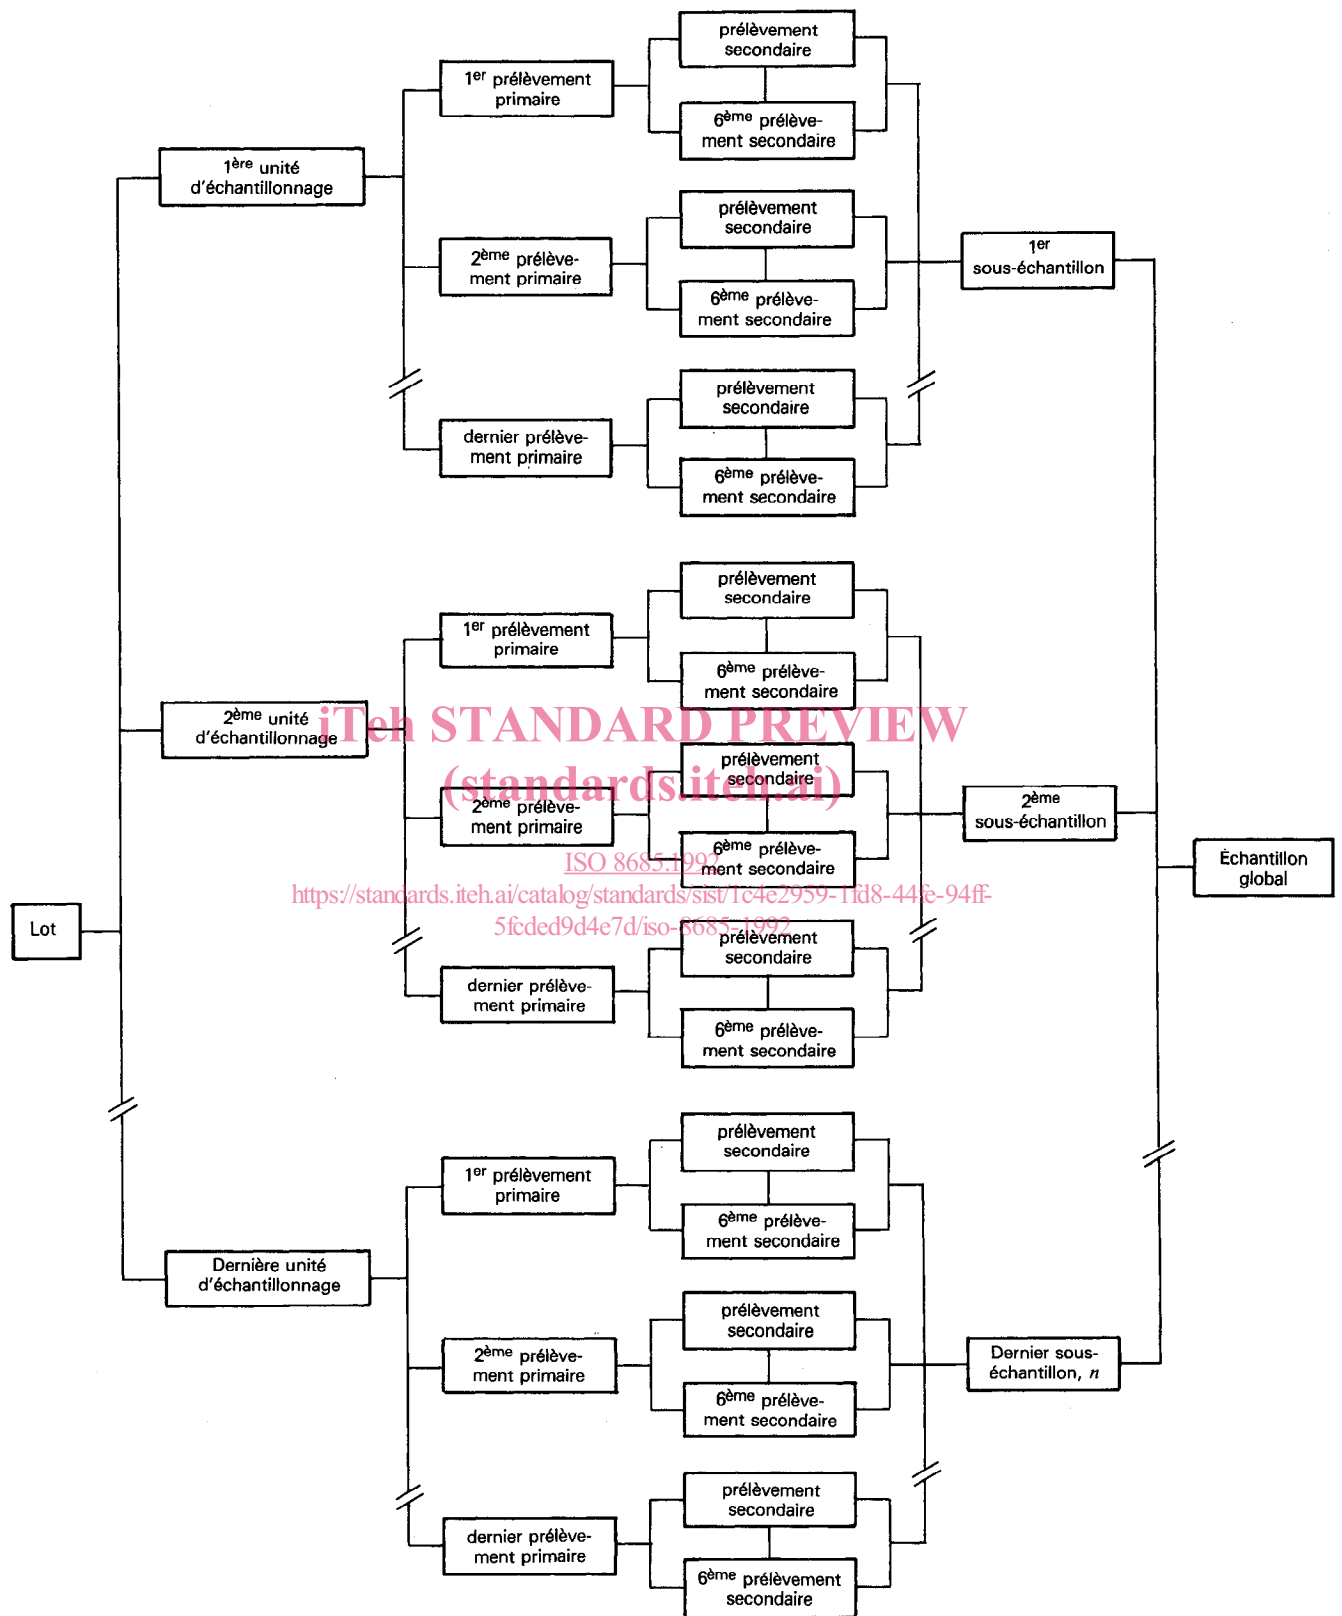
Lot

1ère unité d'échantillonnage

1er prélèvement primaire

prélèvement secondaire

6ème prélèvement secondaire

2ème prélèvement primaire

prélèvement secondaire

6ème prélèvement secondaire

dernier prélèvement primaire

prélèvement secondaire

6ème prélèvement secondaire

1er sous-échantillon

2ème unité d'échantillonnage

1er prélèvement primaire

prélèvement secondaire

6ème prélèvement secondaire

2ème prélèvement primaire

prélèvement secondaire

6ème prélèvement secondaire

dernier prélèvement primaire

prélèvement secondaire

6ème prélèvement secondaire

2ème sous-échantillon

Échantillon global

iTeh STANDARD PREVIEW
(standards.iteh.ai)
ISO 8685:1992
https://standards.iteh.ai/catalog/standards/sist/1c4e2959-1fd8-44fe-94ff-5fcded9d4e7d/iso-8685-1992

Dernière unité d'échantillonnage

1er prélèvement primaire

prélèvement secondaire

6ème prélèvement secondaire

2ème prélèvement primaire

prélèvement secondaire

6ème prélèvement secondaire

dernier prélèvement primaire

prélèvement secondaire

6ème prélèvement secondaire

Dernier sous-échantillon, $n$